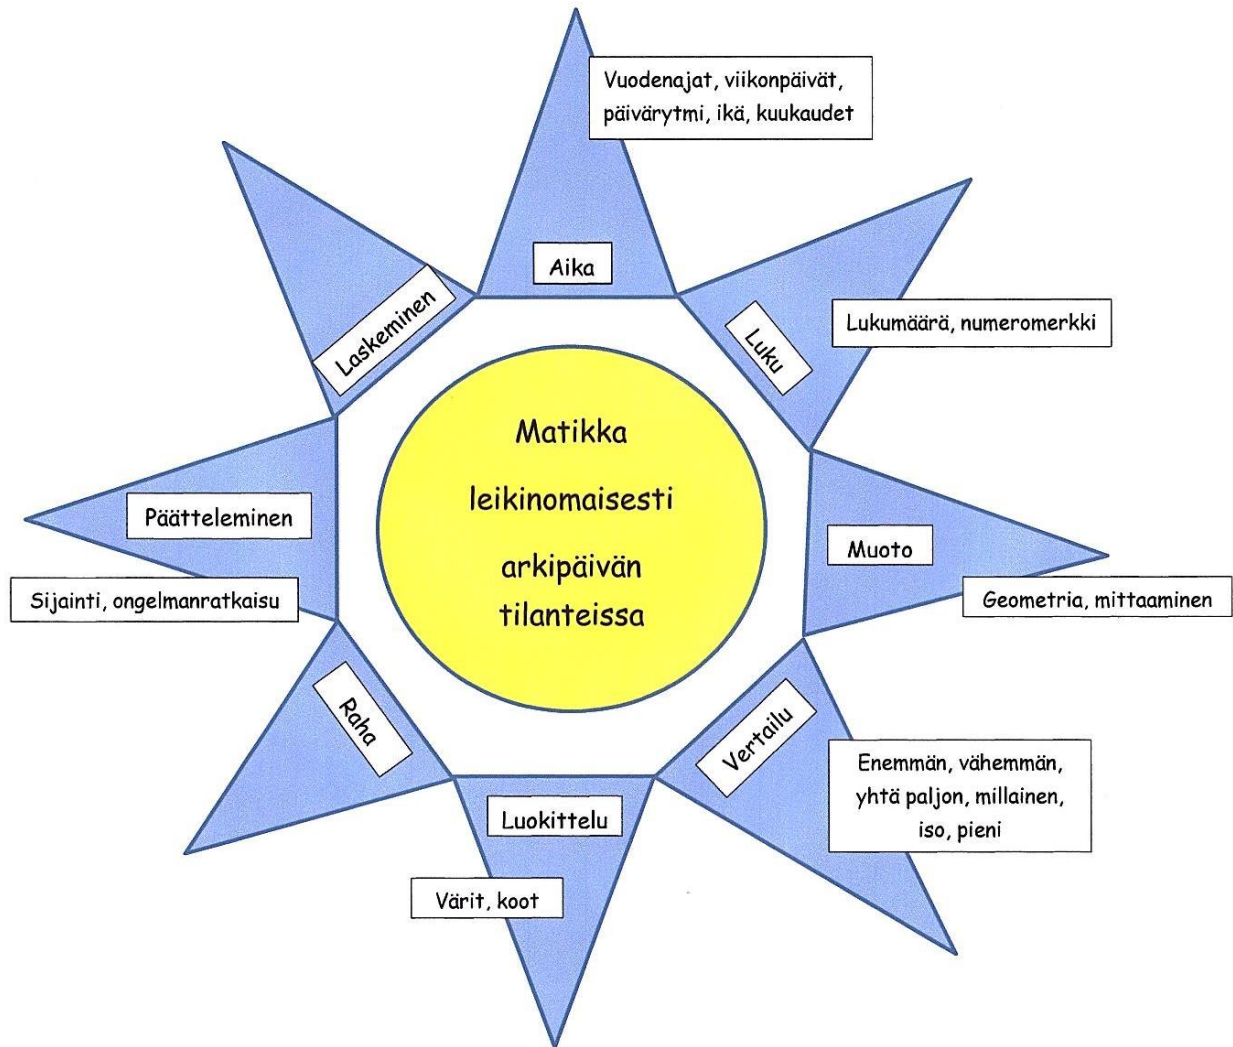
Vuodenajat, viikonpäivät, päivärytmi, ikä, kuukaudet

Aika

Laskeminen

Luku

Lukumäärä, numeromerkki

Matikka leikinomaisesti arkipäivän tilanteissa

Päätteleminen

Sijainti, ongelmanratkaisu

Muoto

Geometria, mittaaminen

Raha

Vertailu

Enemmän, vähemmän, yhtä paljon, millainen, iso, pieni

Luokittelu

Värit, koot